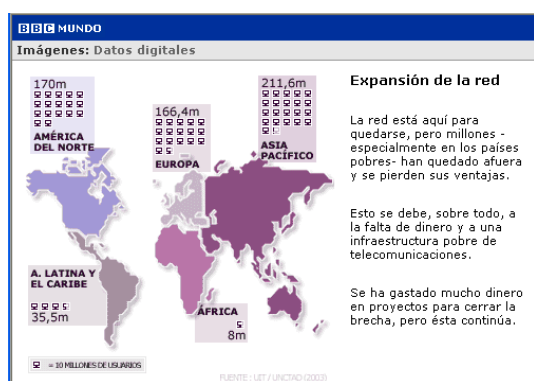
BBC MUNDO

Imágenes: Datos digitales

170m
AMÉRICA DEL NORTE

166,4m
EUROPA

211,6m
ASIA PACÍFICO

A. LATINA Y EL CARIBE
35,5m

ÁFRICA
8m

= 10 MILLONES DE USUARIOS

FUENTE : UIT / UNCTAD (2003)

Expansión de la red

La red está aquí para quedarse, pero millones - especialmente en los países pobres- han quedado afuera y se pierden sus ventajas.

Esto se debe, sobre todo, a la falta de dinero y a una infraestructura pobre de telecomunicaciones.

Se ha gastado mucho dinero en proyectos para cerrar la brecha, pero ésta continúa.